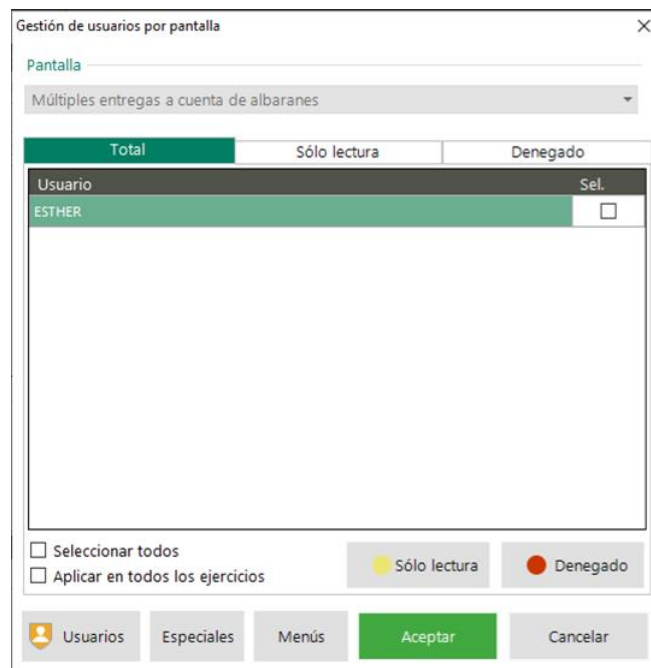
Gestión de usuarios por pantalla

Pantalla

Múltiples entregas a cuenta de albaranes

Total | Sólo lectura | Denegado

| Usuario | Sel. |
|---|---|
| ESTHER | ☐ |

☐ Seleccionar todos
☐ Aplicar en todos los ejercicios

Sólo lectura
Denegado

Usuarios
Especiales
Menús
Aceptar
Cancelar